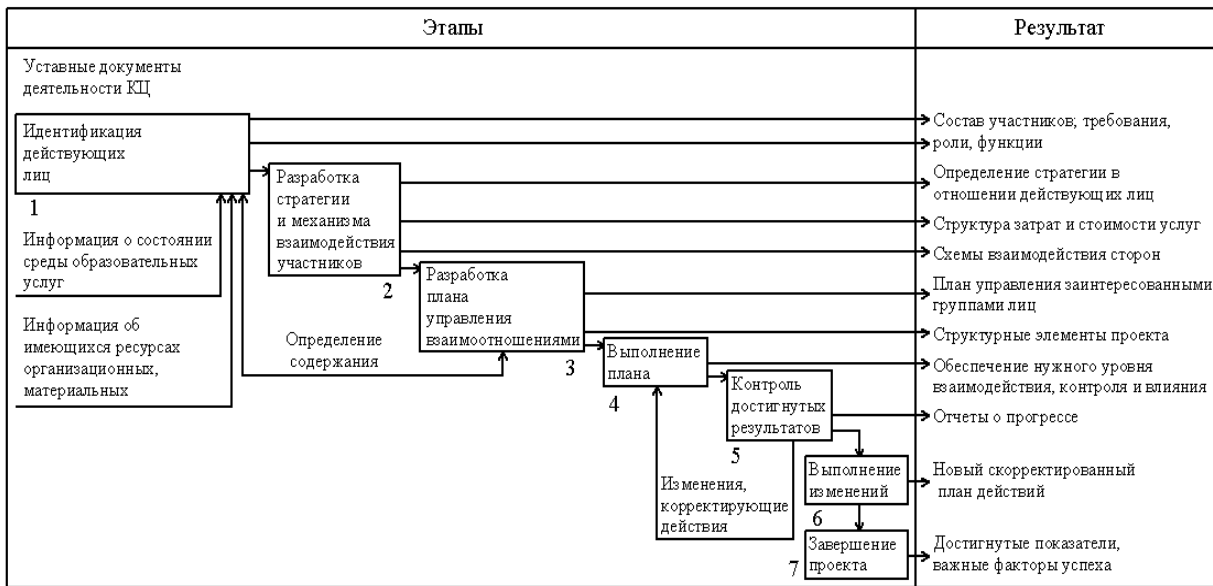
| Этапы | Результат |
|---|---|

Уставные документы деятельности КЦ

Идентификация действующих лиц

1

Информация о состоянии среды образовательных услуг

Информация об имеющихся ресурсах организационных, материальных

Разработка стратегии и механизма взаимодействия участников

2

Определение содержания

Разработка плана управления взаимоотношениями

3

Выполнение плана

4

Контроль достигнутых результатов

5

Изменения, корректирующие действия

Выполнение изменений

6

Завершение проекта

7

Состав участников; требования, роли, функции

Определение стратегии в отношении действующих лиц

Структура затрат и стоимости услуг

Схемы взаимодействия сторон

План управления заинтересованными группами лиц

Структурные элементы проекта

Обеспечение нужного уровня взаимодействия, контроля и влияния

Отчеты о прогрессе

Новый скорректированный план действий

Достигнутые показатели, важные факторы успеха